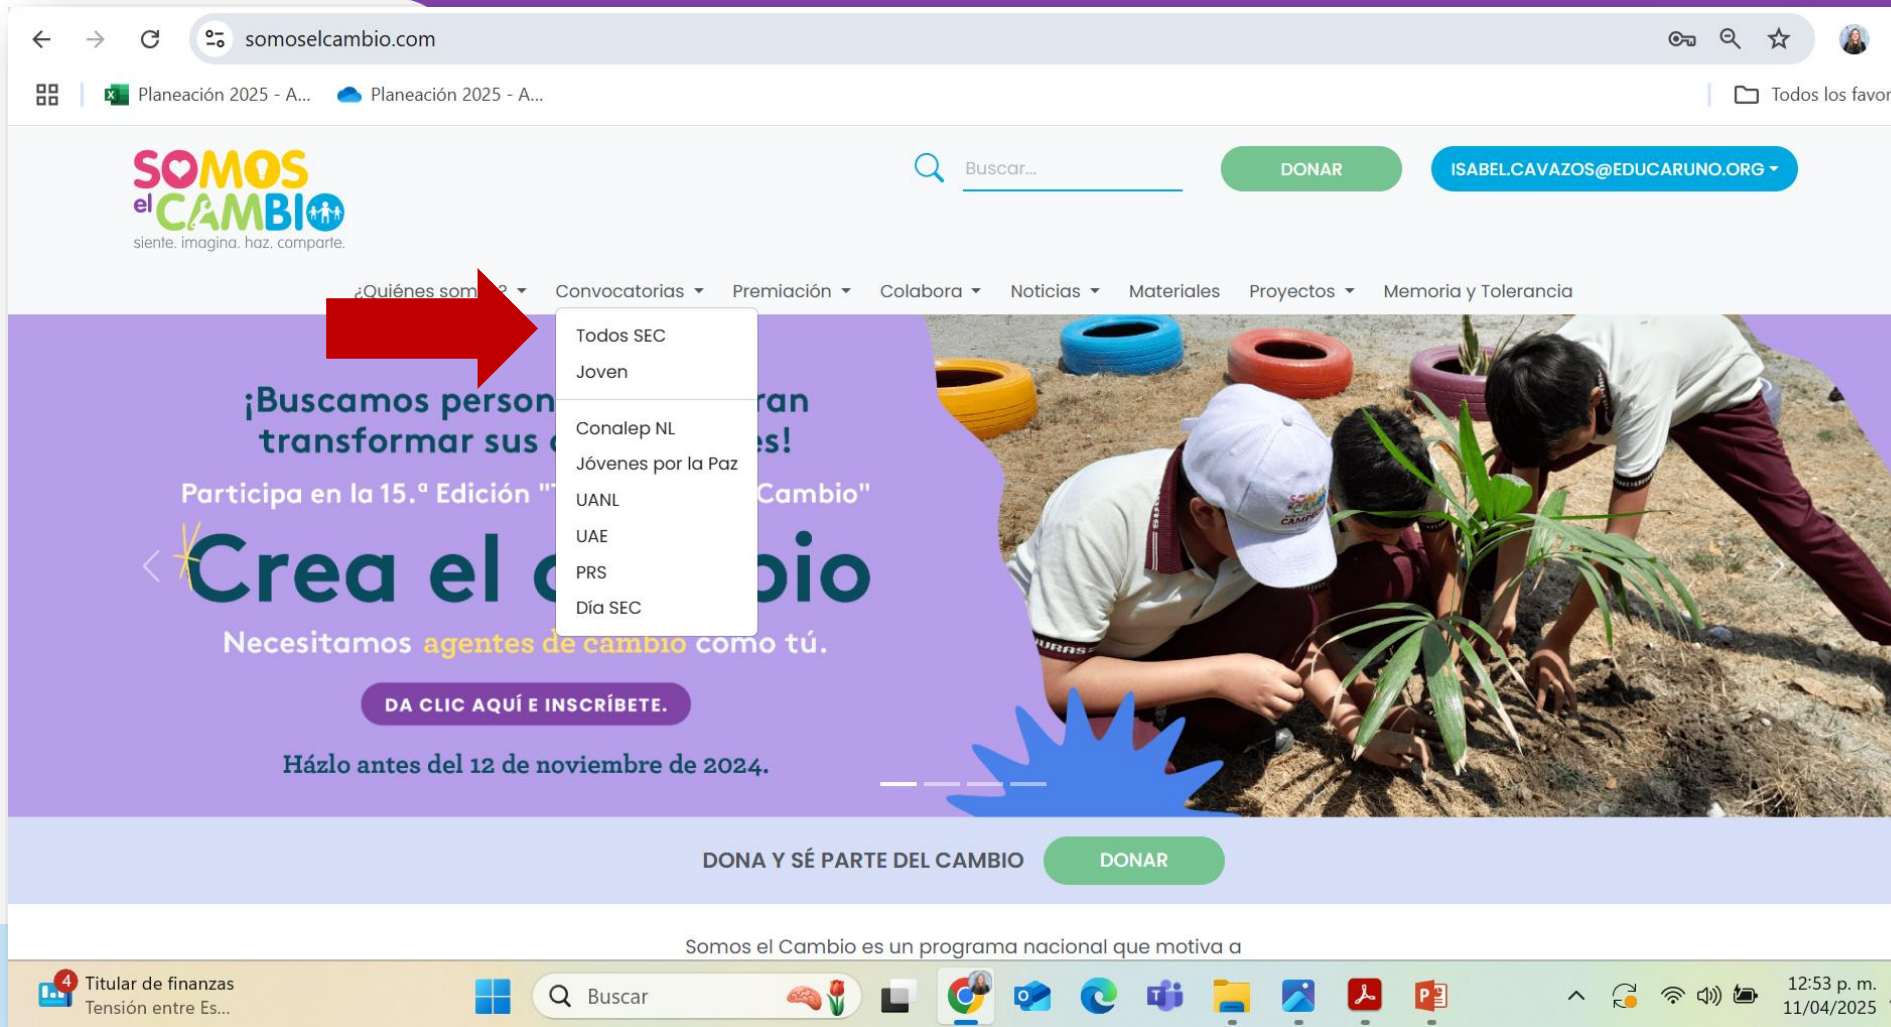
somoselcambio.com

Planeación 2025 - A... Planeación 2025 - A... Todos los favor

SOMOS el CAMBIO
siente. imagina. haz. comparte.

Buscar...

DONAR

ISABEL.CAVAZOS@EDUCARUNO.ORG

¿Quiénes som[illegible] Convocatorias Premiación Colabora Noticias Materiales Proyectos Memoria y Tolerancia

Todos SEC
Joven
Conalep NL
Jóvenes por la Paz
UANL
UAE
PRS
Día SEC

¡Buscamos person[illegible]ran transformar sus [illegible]es!

Participa en la 15.ª Edición "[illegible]Cambio"

Crea el c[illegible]bio

Necesitamos agentes de cambio como tú.

DA CLIC AQUÍ E INSCRÍBETE.

Házlo antes del 12 de noviembre de 2024.

DONA Y SÉ PARTE DEL CAMBIO DONAR

Somos el Cambio es un programa nacional que motiva a

4 Titular de finanzas
Tensión entre Es...

Buscar

12:53 p. m.
11/04/2025